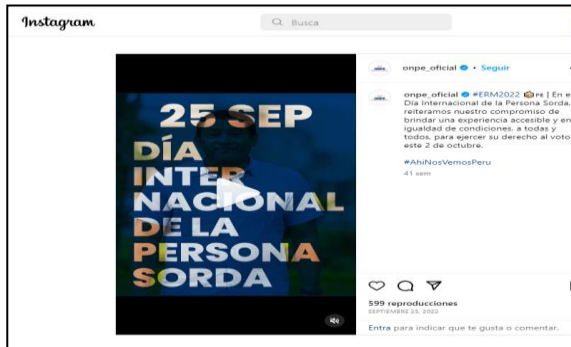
Instagram

Busca

25 SEP
DÍA
INTER
NACIONAL
DE LA
PERSONA
SORDA

onpe_oficial • Seguir

onpe_oficial #ERM2022 🇵🇪 | En el Día Internacional de la Persona Sorda, reiteramos nuestro compromiso de brindar una experiencia accesible y en igualdad de condiciones, a todas y todos, para ejercer su derecho al voto este 2 de octubre.

#AhíNosVemosPeru

41 sem

599 reproducciones
SEPTIEMBRE 23, 2022

Entra para indicar que te gusta o comentar.